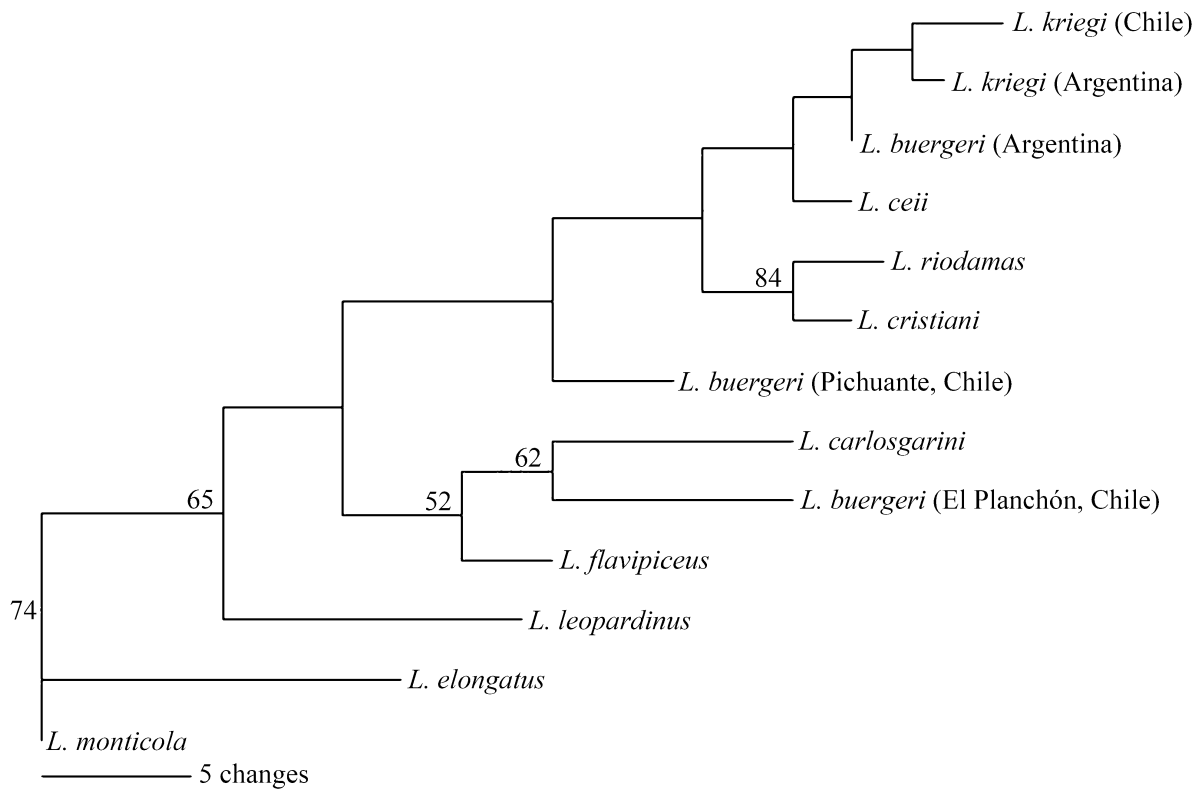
L. kriegi (Chile)
L. kriegi (Argentina)
L. buergeri (Argentina)
L. ceii
84
L. riodamas
L. cristiani
L. buergeri (Pichuante, Chile)
62
L. carlosgarini
65
52
L. buergeri (El Planchón, Chile)
L. flavipiceus
74
L. leopardinus
L. elongatus
L. monticola
5 changes